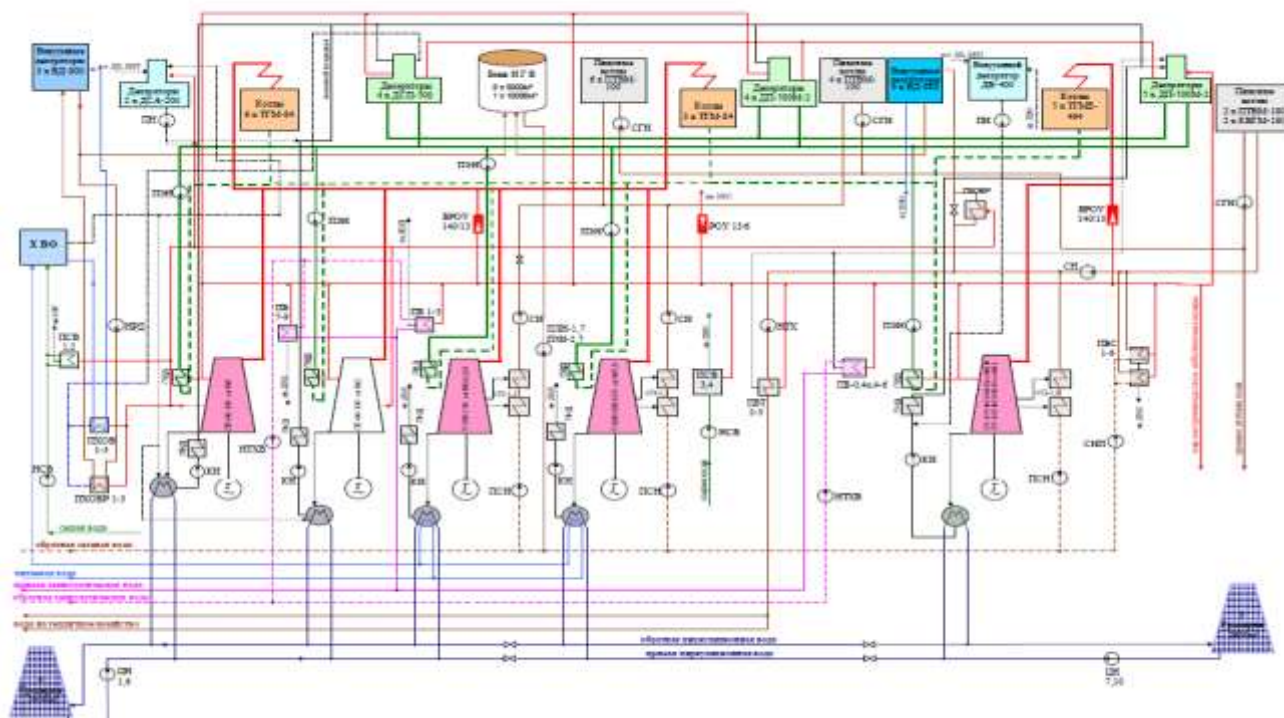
Вакуумные деаэраторы 3 х ВД-300

Деаэраторы 2 х ДСА-200

Котлы 6 х ТГМ-84

Деаэраторы 4 х ДСП-300

Бак НГ В

Пиковые котлы 6 х ПТВМ-100

Котлы 3 х ТГМ-84

Деаэраторы 4 х ДП-1000-2

Пиковые котлы 4 х ПТВМ-100

Вакуумный деаэратор ДВ-400

Котлы 3 х ТГМЕ-464

Деаэраторы 5 х ДП-1000-2

Пиковые котлы 2 х ПТВМ-180 2 х КВГМ-180

ХВО

ПН

СПН

СГН

ПЭН

РОУ 140/13

РОУ 13-6

ПСН

НСВ

ПСВ

ПСН

СН

СНП

ПСН

ЦН 1,6

ЦН 7,10

обратная сетевая вода

сетевая вода

подпитка теплофикационной воды

обратная теплофикационная вода

вода на гидрозолоудаление

обратная циркуляционная вода

прямая циркуляционная вода